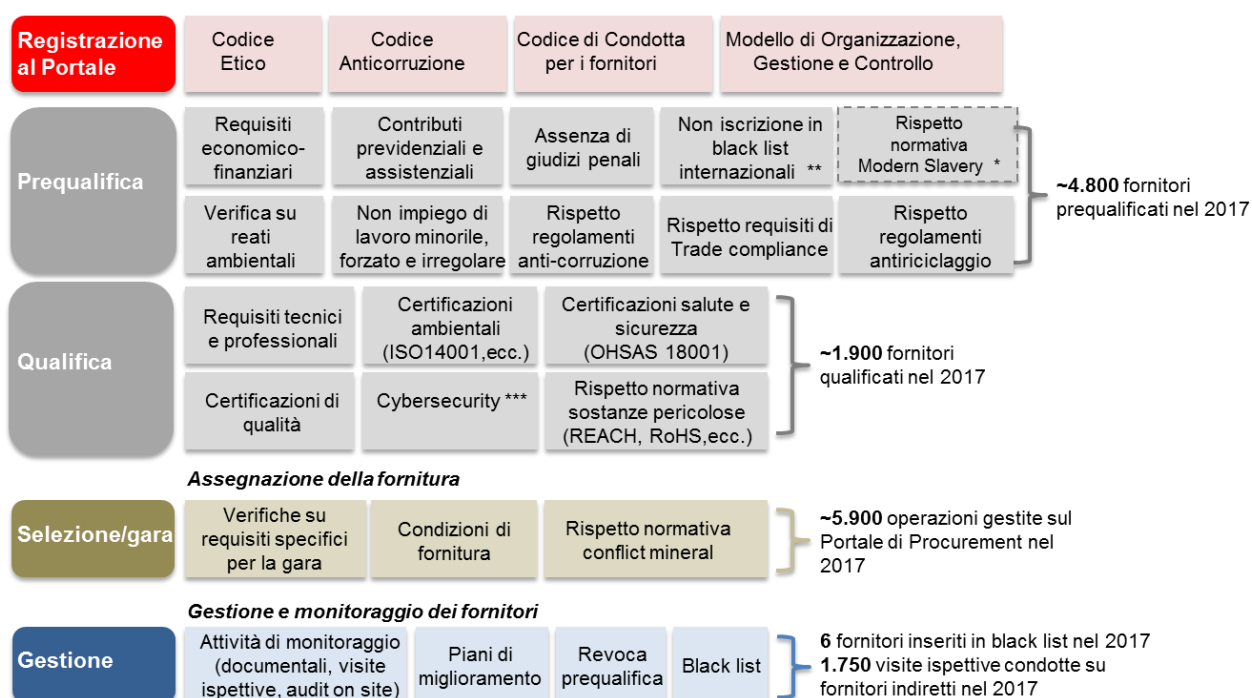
Registrazione al Portale

Codice Etico

Codice Anticorruzione

Codice di Condotta per i fornitori

Modello di Organizzazione, Gestione e Controllo

Prequalifica

Requisiti economico-finanziari

Contributi previdenziali e assistenziali

Assenza di giudizi penali

Non iscrizione in black list internazionali **

Rispetto normativa Modern Slavery *

Verifica su reati ambientali

Non impiego di lavoro minorile, forzato e irregolare

Rispetto regolamenti anti-corruzione

Rispetto requisiti di Trade compliance

Rispetto regolamenti antiriciclaggio

**~4.800** fornitori prequalificati nel 2017

Qualifica

Requisiti tecnici e professionali

Certificazioni ambientali (ISO14001,ecc.)

Certificazioni salute e sicurezza (OHSAS 18001)

Certificazioni di qualità

Cybersecurity ***

Rispetto normativa sostanze pericolose (REACH, RoHS,ecc.)

**~1.900** fornitori qualificati nel 2017

*Assegnazione della fornitura*

Selezione/gara

Verifiche su requisiti specifici per la gara

Condizioni di fornitura

Rispetto normativa conflict mineral

**~5.900** operazioni gestite sul Portale di Procurement nel 2017

*Gestione e monitoraggio dei fornitori*

Gestione

Attività di monitoraggio (documentali, visite ispettive, audit on site)

Piani di miglioramento

Revoca prequalifica

Black list

**6** fornitori inseriti in black list nel 2017
**1.750** visite ispettive condotte su fornitori indiretti nel 2017